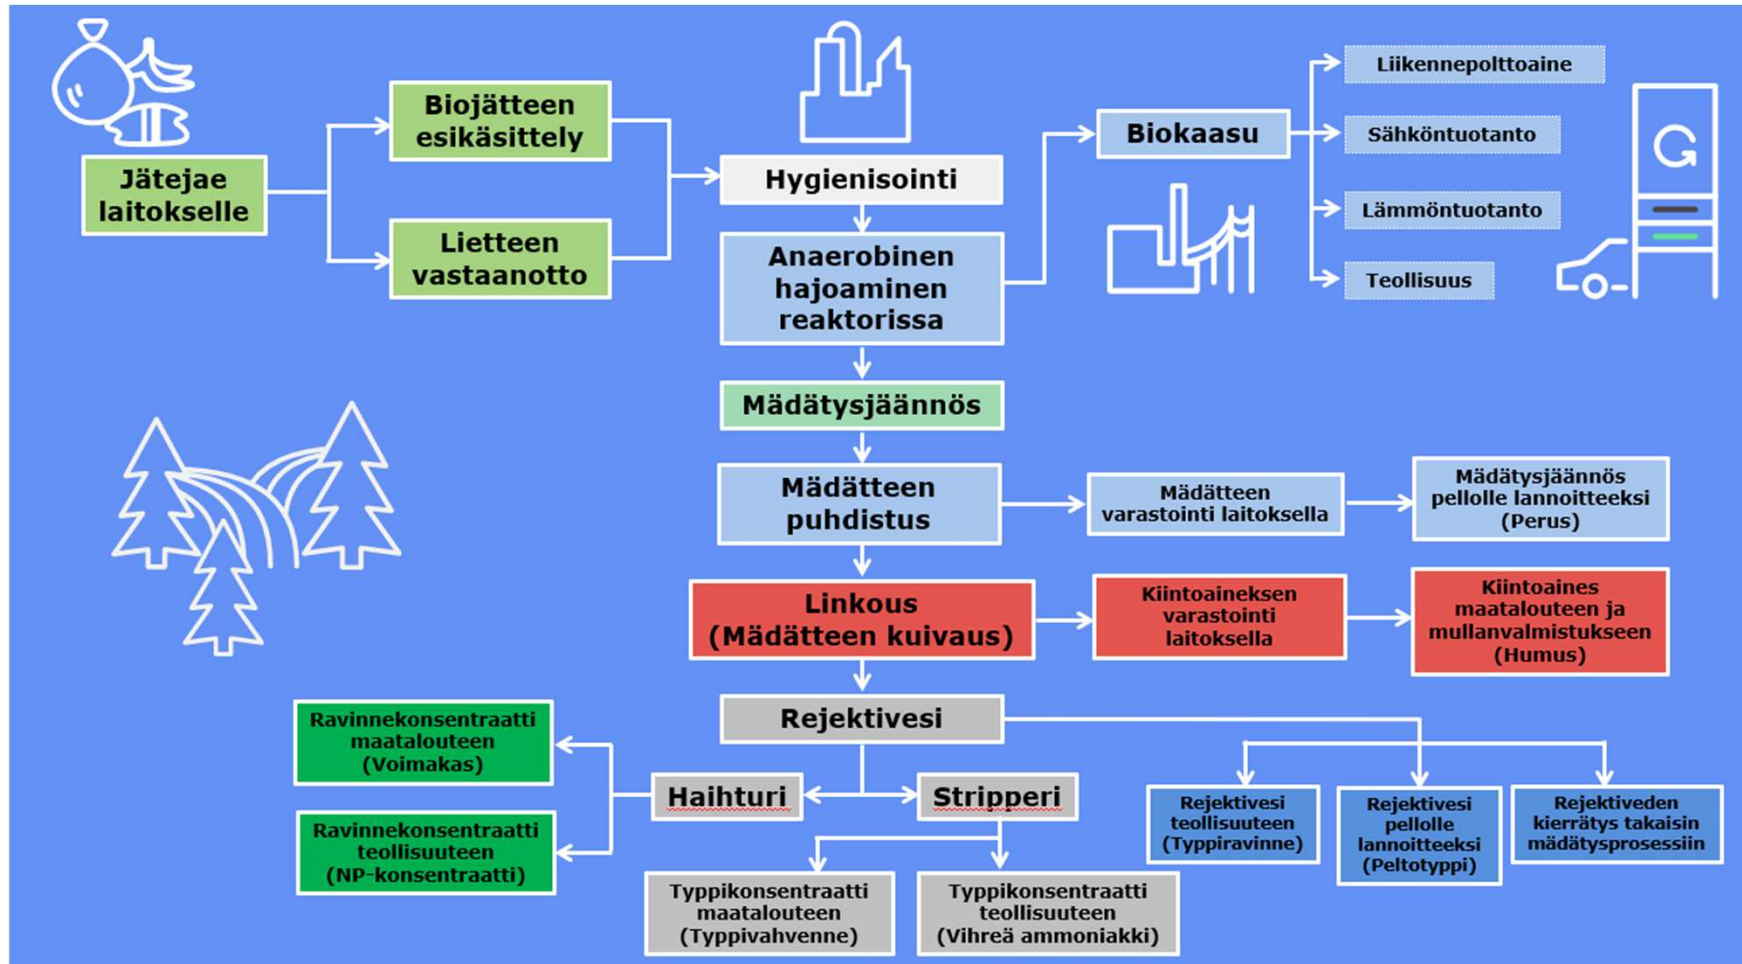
Jätejae laitokselle

Biojätteen esikäsittely

Lietteen vastaanotto

Hygienisointi

Anaerobinen hajoaminen reaktorissa

Biokaasu

Liikennepolttoaine

Sähköntuotanto

Lämmöntuotanto

Teollisuus

Mädätysjäännös

Mädätteen puhdistus

Mädätteen varastointi laitoksella

Mädätysjäännös pellolle lannoitteeksi (Perus)

Linkous (Mädätteen kuivaus)

Kiintoaineksen varastointi laitoksella

Kiintoaines maatalouteen ja mullanvalmistukseen (Humus)

Rejektivesi

Ravinnekonsentraatti maatalouteen (Voimakas)

Ravinnekonsentraatti teollisuuteen (NP-konsentraatti)

Haihturi

Stripperi

Typpikonsentraatti maatalouteen (Typpivahvenne)

Typpikonsentraatti teollisuuteen (Vihreä ammoniakki)

Rejektivesi teollisuuteen (Typpiravinne)

Rejektivesi pellolle lannoitteeksi (Peltotyppi)

Rejektiveden kierrätys takaisin mädätysprosessiin